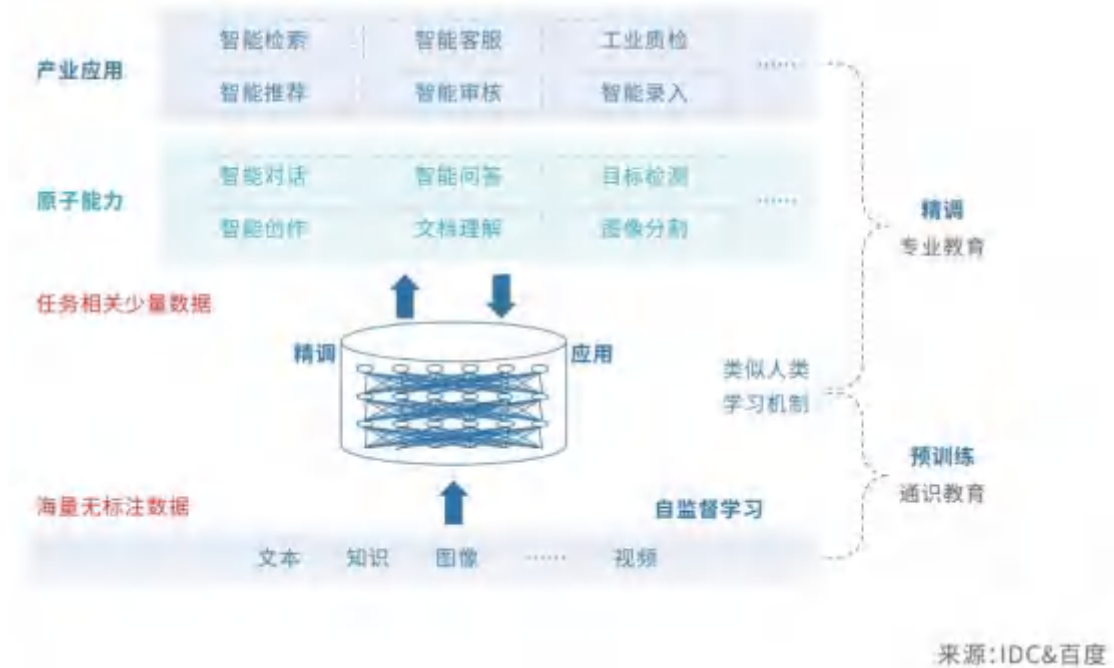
产业应用
智能检索 | 智能客服 | 工业质检
智能推荐 | 智能审核 | 智能录入
……

原子能力
智能对话 | 智能问答 | 目标检测
智能创作 | 文档理解 | 图像分割
……

精调
专业教育

任务相关少量数据

精调
应用

类似人类
学习机制

预训练
通识教育

海量无标注数据

自监督学习

文本 知识 图像 …… 视频

来源:IDC&百度